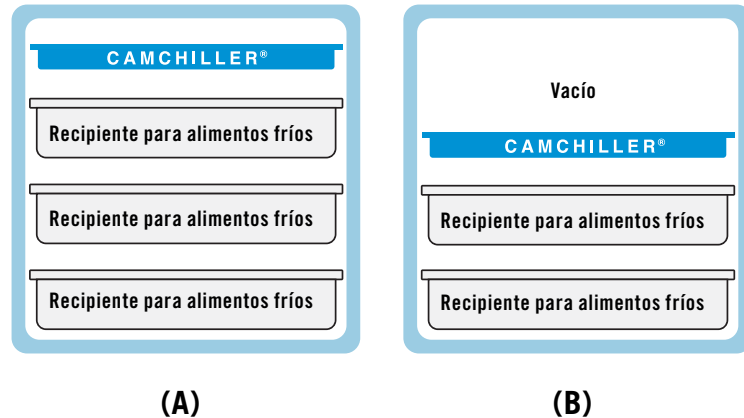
CAMCHILLER®

Recipiente para alimentos fríos

Recipiente para alimentos fríos

Recipiente para alimentos fríos

(A)

Vacío

CAMCHILLER®

Recipiente para alimentos fríos

Recipiente para alimentos fríos

(B)